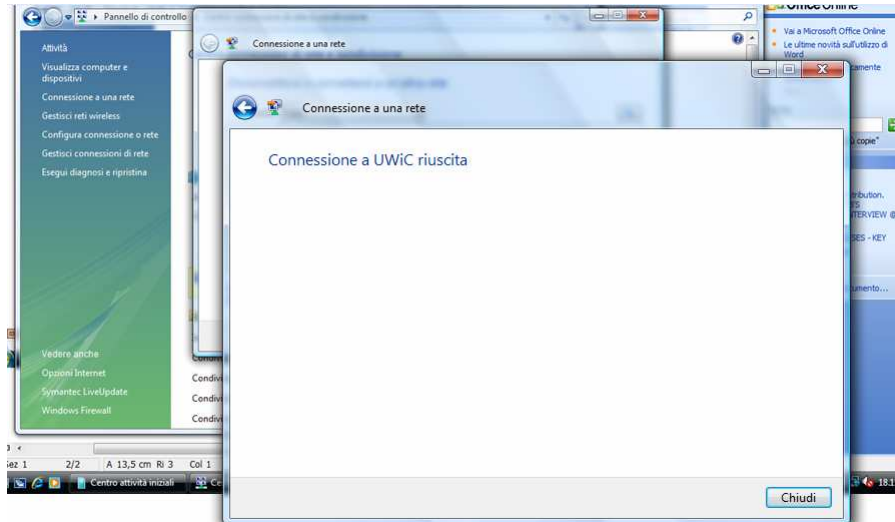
Pannello di controllo

Attività
Visualizza computer e dispositivi
Connessione a una rete
Gestisci reti wireless
Configura connessione o rete
Gestisci connessioni di rete
Esegui diagnosi e ripristina

Vedere anche
Opzioni Internet
Symantec LiveUpdate
Windows Firewall

Connessione a una rete

Condivi
Condivi
Condivi
Condivi

Connessione a una rete

Connessione a UWiC riuscita

Chiudi

Office Online
Vai a Microsoft Office Online
Le ultime novità sull'utilizzo di Word
icamente
ù copie"
ribution.
TS
TERVIEW @
SES - KEY
umento...

Sez 1 2/2 A 13,5 cm Ri 3 Col 1

Centro attività iniziali
18.1